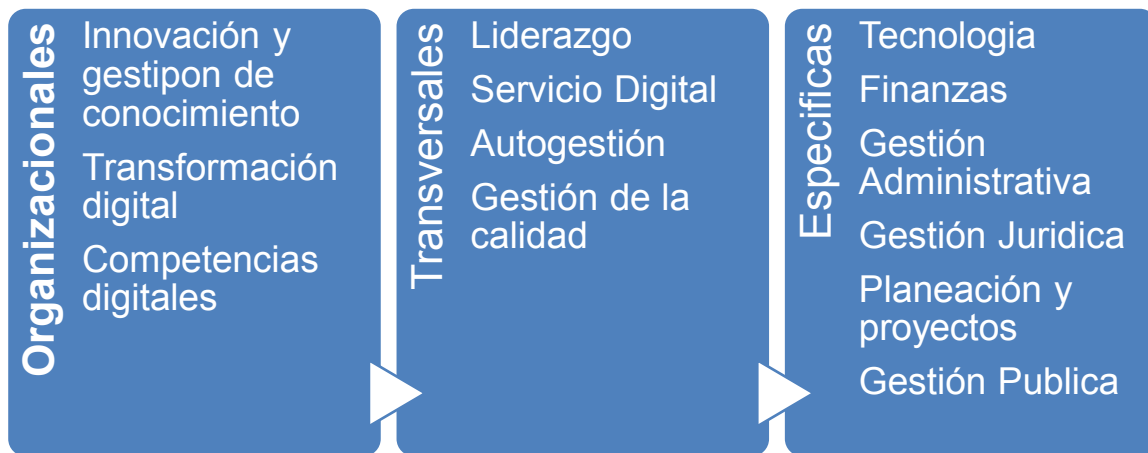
Organizacionales

Innovación y gestipon de conocimiento

Transformación digital

Competencias digitales

Transversales

Liderazgo

Servicio Digital

Autogestión

Gestión de la calidad

Especificas

Tecnologia

Finanzas

Gestión Administrativa

Gestión Juridica

Planeación y proyectos

Gestión Publica